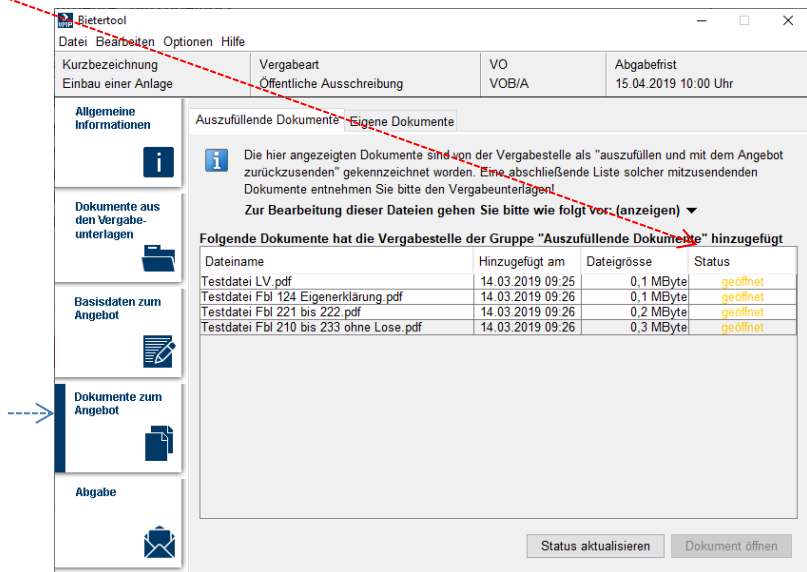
Bietertool

Datei Bearbeiten Optionen Hilfe

| Kurzbezeichnung | Vergabeart | VO | Abgabefrist |
|---|---|---|---|
| Einbau einer Anlage | Öffentliche Ausschreibung | VOB/A | 15.04.2019 10:00 Uhr |

Allgemeine Informationen

Dokumente aus den Vergabeunterlagen

Basisdaten zum Angebot

Dokumente zum Angebot

Abgabe

Auszufüllende Dokumente | Eigene Dokumente

Die hier angezeigten Dokumente sind von der Vergabestelle als "auszufüllen und mit dem Angebot zurückzusenden" gekennzeichnet worden. Eine abschließende Liste solcher mitzusendenden Dokumente entnehmen Sie bitte den Vergabeunterlagen!

Zur Bearbeitung dieser Dateien gehen Sie bitte wie folgt vor: (anzeigen)

Folgende Dokumente hat die Vergabestelle der Gruppe "Auszufüllende Dokumente" hinzugefügt

| Dateiname | Hinzugefügt am | Dateigrösse | Status |
|---|---|---|---|
| Testdatei LV.pdf | 14.03.2019 09:25 | 0,1 MByte | geöffnet |
| Testdatei Fbl 124 Eigenerklärung.pdf | 14.03.2019 09:26 | 0,1 MByte | geöffnet |
| Testdatei Fbl 221 bis 222.pdf | 14.03.2019 09:26 | 0,2 MByte | geöffnet |
| Testdatei Fbl 210 bis 233 ohne Lose.pdf | 14.03.2019 09:26 | 0,3 MByte | geöffnet |

Status aktualisieren | Dokument öffnen